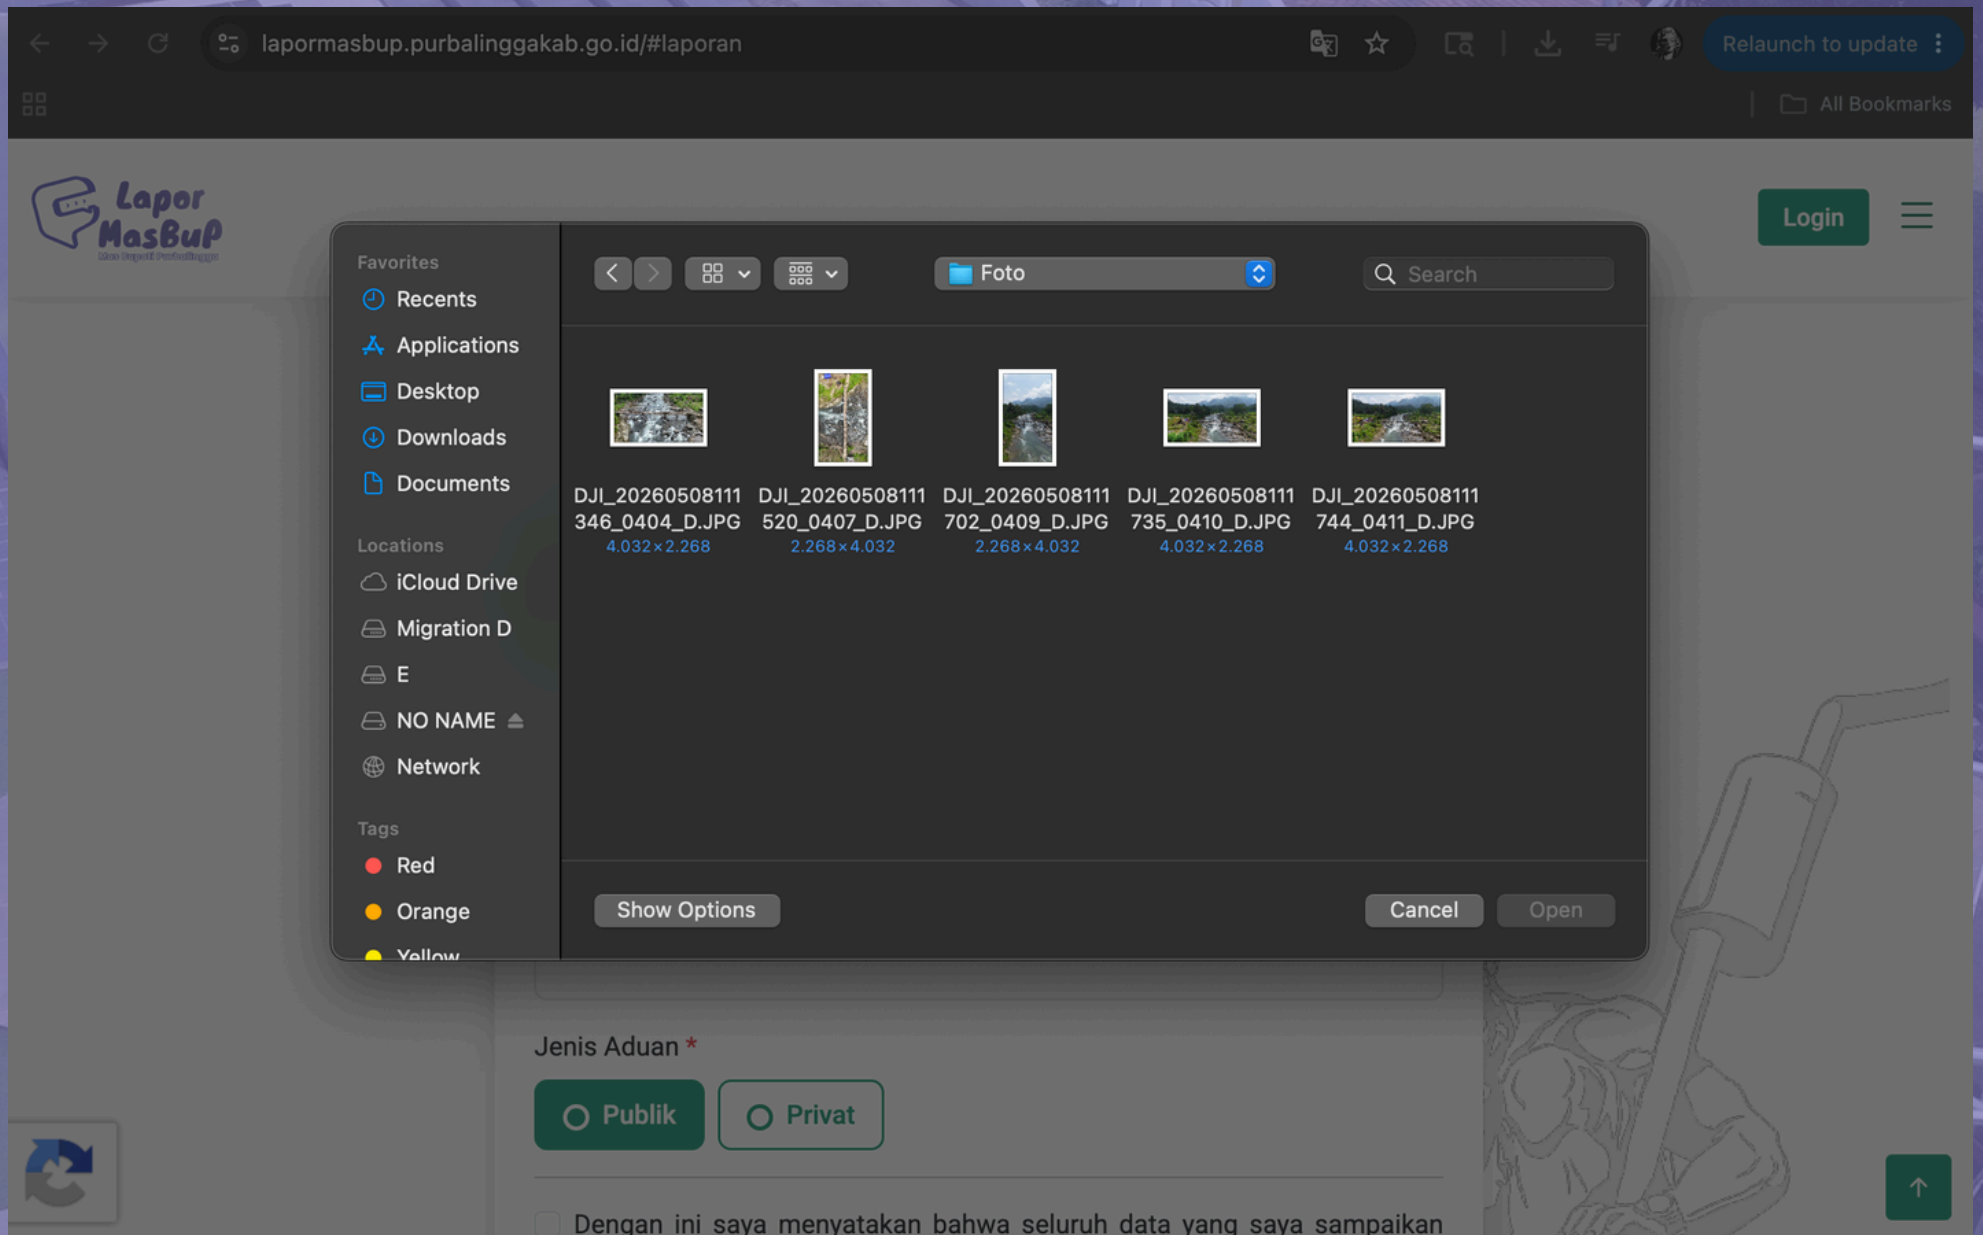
lapormasbup.purbalinggakab.go.id/#laporan

Relaunch to update

All Bookmarks

Lapor MasBup

Login

Favorites
Recents
Applications
Desktop
Downloads
Documents

Locations
iCloud Drive
Migration D
E
NO NAME
Network

Tags
Red
Orange
Yellow

Foto

Search

DJI_20260508111346_0404_D.JPG
4.032×2.268

DJI_20260508111520_0407_D.JPG
2.268×4.032

DJI_20260508111702_0409_D.JPG
2.268×4.032

DJI_20260508111735_0410_D.JPG
4.032×2.268

DJI_20260508111744_0411_D.JPG
4.032×2.268

Show Options

Cancel

Open

Jenis Aduan *

Publik

Privat

Dengan ini saya menyatakan bahwa seluruh data yang saya sampaikan